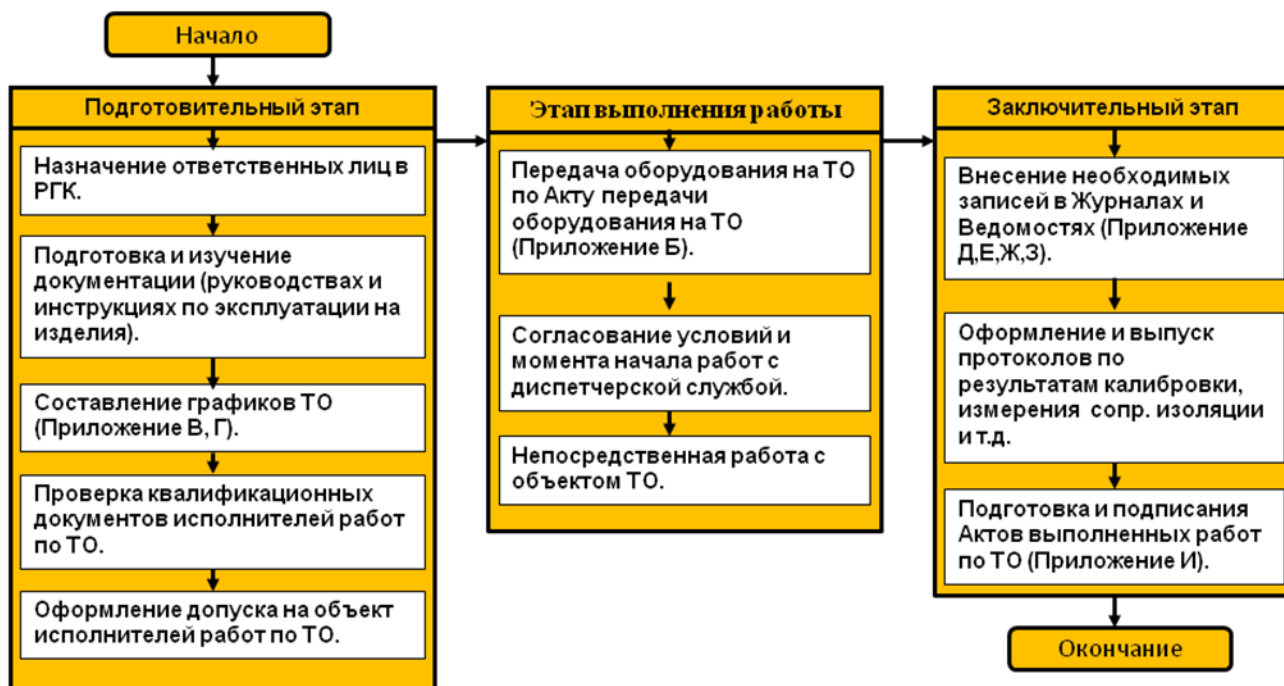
Начало

Подготовительный этап

Назначение ответственных лиц в РГК.

Подготовка и изучение документации (руководствах и инструкциях по эксплуатации на изделия).

Составление графиков ТО (Приложение В, Г).

Проверка квалификационных документов исполнителей работ по ТО.

Оформление допуска на объект исполнителей работ по ТО.

Этап выполнения работы

Передача оборудования на ТО по Акту передачи оборудования на ТО (Приложение Б).

Согласование условий и момента начала работ с диспетчерской службой.

Непосредственная работа с объектом ТО.

Заключительный этап

Внесение необходимых записей в Журналах и Ведомостях (Приложение Д,Е,Ж,З).

Оформление и выпуск протоколов по результатам калибровки, измерения сопр. изоляции и т.д.

Подготовка и подписания Актов выполненных работ по ТО (Приложение И).

Окончание